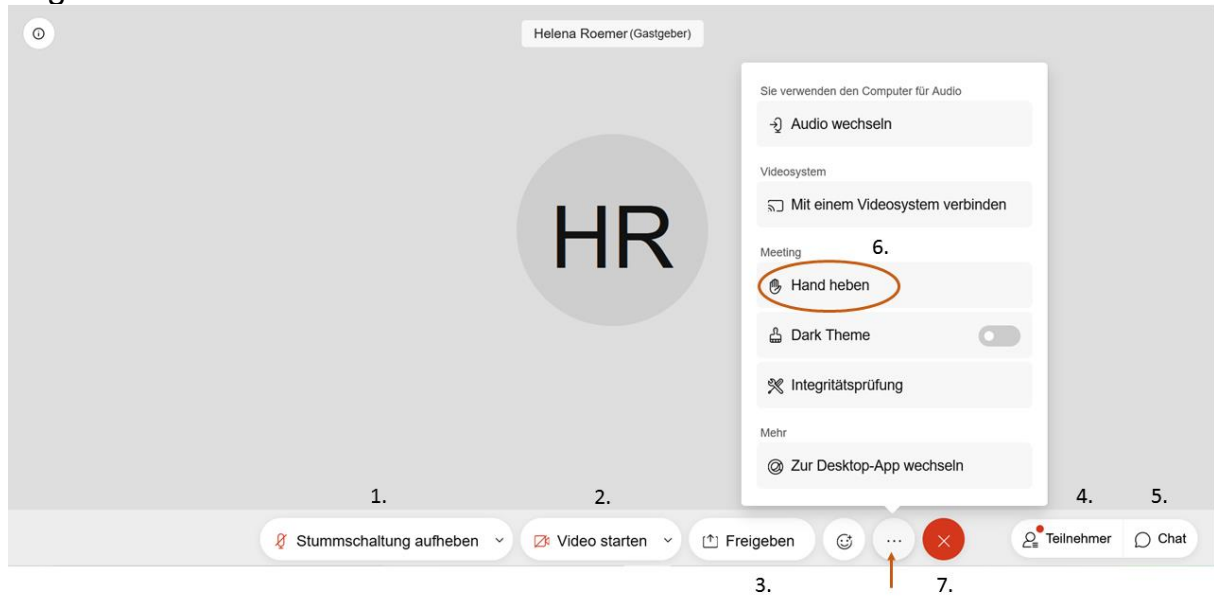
Helena Roemer (Gastgeber)

HR

Sie verwenden den Computer für Audio

Audio wechseln

Videosystem

Mit einem Videosystem verbinden

Meeting

6.

Hand heben

Dark Theme

Integritätsprüfung

Mehr

Zur Desktop-App wechseln

1.

2.

4.

5.

Stummschaltung aufheben

Video starten

Freigeben

...

Teilnehmer

Chat

3.

7.